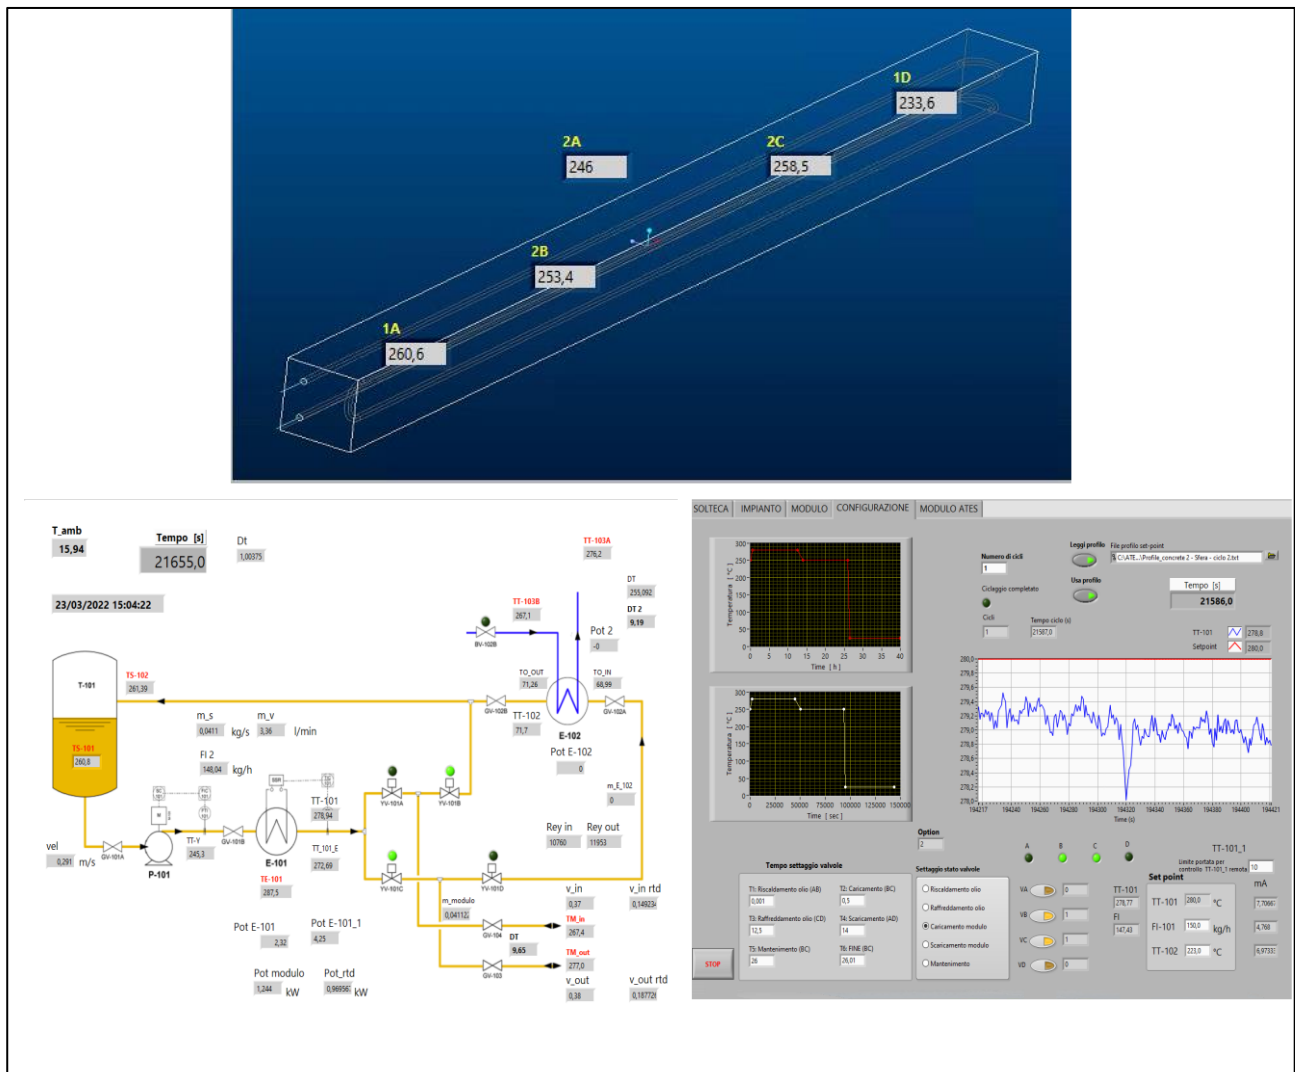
1D
233,6
2A
246
2C
258,5
2B
253,4
1A
260,6

T_amb
15,94
Tempo [s]
21655,0
Dt
1,00375
23/03/2022 15:04:22
TT-103A
276,2
DT
253,092
DT 2
9,19
TT-103B
267,1
BV-102B
Pot 2
-0
T-101
TS-102
261,39
TO_OUT
71,26
TO_IN
68,99
GV-102B
TT-102
71,7
E-102
GV-102A
Pot E-102
0
m_s
0,0411 kg/s
m_v
3,36 l/min
TS-101
260,8
FI 2
148,04 kg/h
m_E_102
0
TT-Y
245,3
GV-101B
E-101
TT-101
278,94
TT_101_E
272,69
TE-101
287,5
YV-101A
YV-101B
YV-101C
YV-101D
vel
0,291 m/s
GV-101A
P-101
Rey in
10760
Rey out
11953
m_modulo
0,04112
v_in
0,37
v_in rtd
0,14923
TM_in
267,4
GV-104
DT
9,65
TM_out
277,0
GV-103
Pot E-101
2,32
Pot E-101_1
4,25
Pot modulo
1,244 kW
Pot_rtd
0,96956 kW
v_out
0,38
v_out rtd
0,18772

SOLTECA
IMPIANTO
MODULO
CONFIGURAZIONE
MODULO ATES
Temperatura [°C]
Time [h]
Time [sec]
Numero di cicli
1
Leggi profilo
File profilo set-point
C:\ATE...\Profile_concrete 2 - Sfera - ciclo 2.txt
Ciclaggio completato
Usa profilo
Tempo [s]
21586,0
Cicli
1
Tempo ciclo (s)
21587,0
TT-101
278,8
Setpoint
280,0
Time (s)
Option
2
Tempo settaggio valvole
T1: Riscaldamento olio (AB)
0,001
T2: Caricamento (BC)
0,5
T3: Raffreddamento olio (CD)
12,5
T4: Scaricamento (AD)
14
T5: Mantenimento (BC)
26
T6: FINE (BC)
26,01
Settaggio stato valvole
Riscaldamento olio
Raffreddamento olio
Caricamento modulo
Scaricamento modulo
Mantenimento
A
B
C
D
VA
0
VB
1
VC
1
VD
0
TT-101_1
Limite portata per controllo TT-101_1 remota
10
Set point
mA
TT-101
278,77
FI
147,43
TT-101 280,0 °C
FI-101 150,0 kg/h
TT-102 223,0 °C
7,70667
4,768
6,97333
STOP